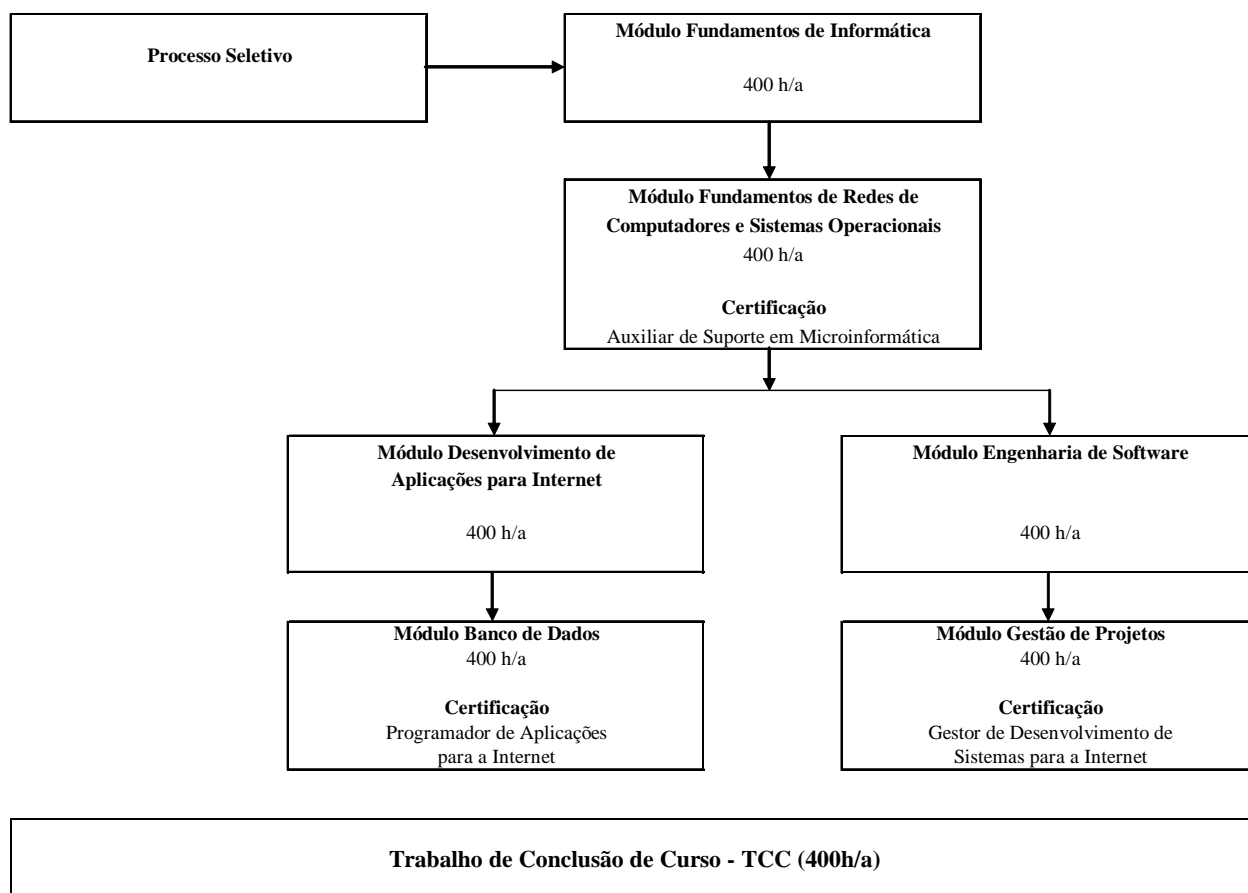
Processo Seletivo

Módulo Fundamentos de Informática

400 h/a

Módulo Fundamentos de Redes de Computadores e Sistemas Operacionais
400 h/a

Certificação
Auxiliar de Suporte em Microinformática

Módulo Desenvolvimento de Aplicações para Internet

400 h/a

Módulo Engenharia de Software

400 h/a

Módulo Banco de Dados
400 h/a

Certificação
Programador de Aplicações para a Internet

Módulo Gestão de Projetos
400 h/a

Certificação
Gestor de Desenvolvimento de Sistemas para a Internet

Trabalho de Conclusão de Curso - TCC (400h/a)